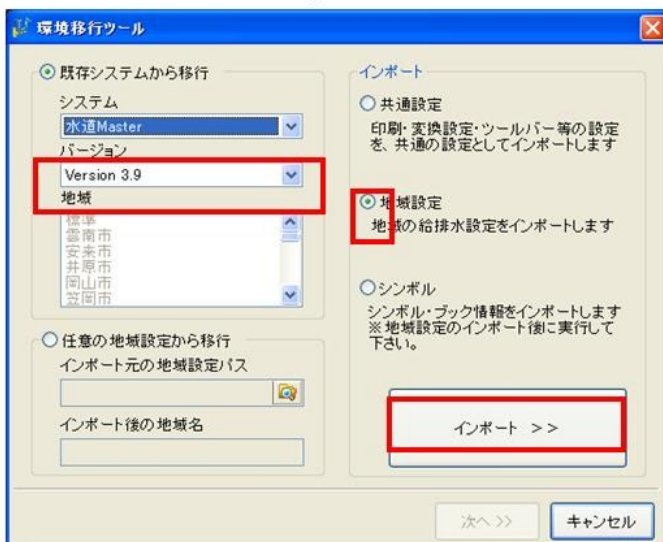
環境移行ツール

既存システムから移行

システム

水道Master

バージョン

Version 3.9

地域

標準
雲南市
安来市
井原市
岡山市
笠岡市

任意の地域設定から移行

インポート元の地域設定パス

インポート後の地域名

インポート

共通設定

印刷・変換設定・ツールバー等の設定を、共通の設定としてインポートします

地域設定

地域の給排水設定をインポートします

シンボル

シンボル・ブック情報をインポートします
※地域設定のインポート後に実行して下さい。

インポート >>

次へ >>

キャンセル